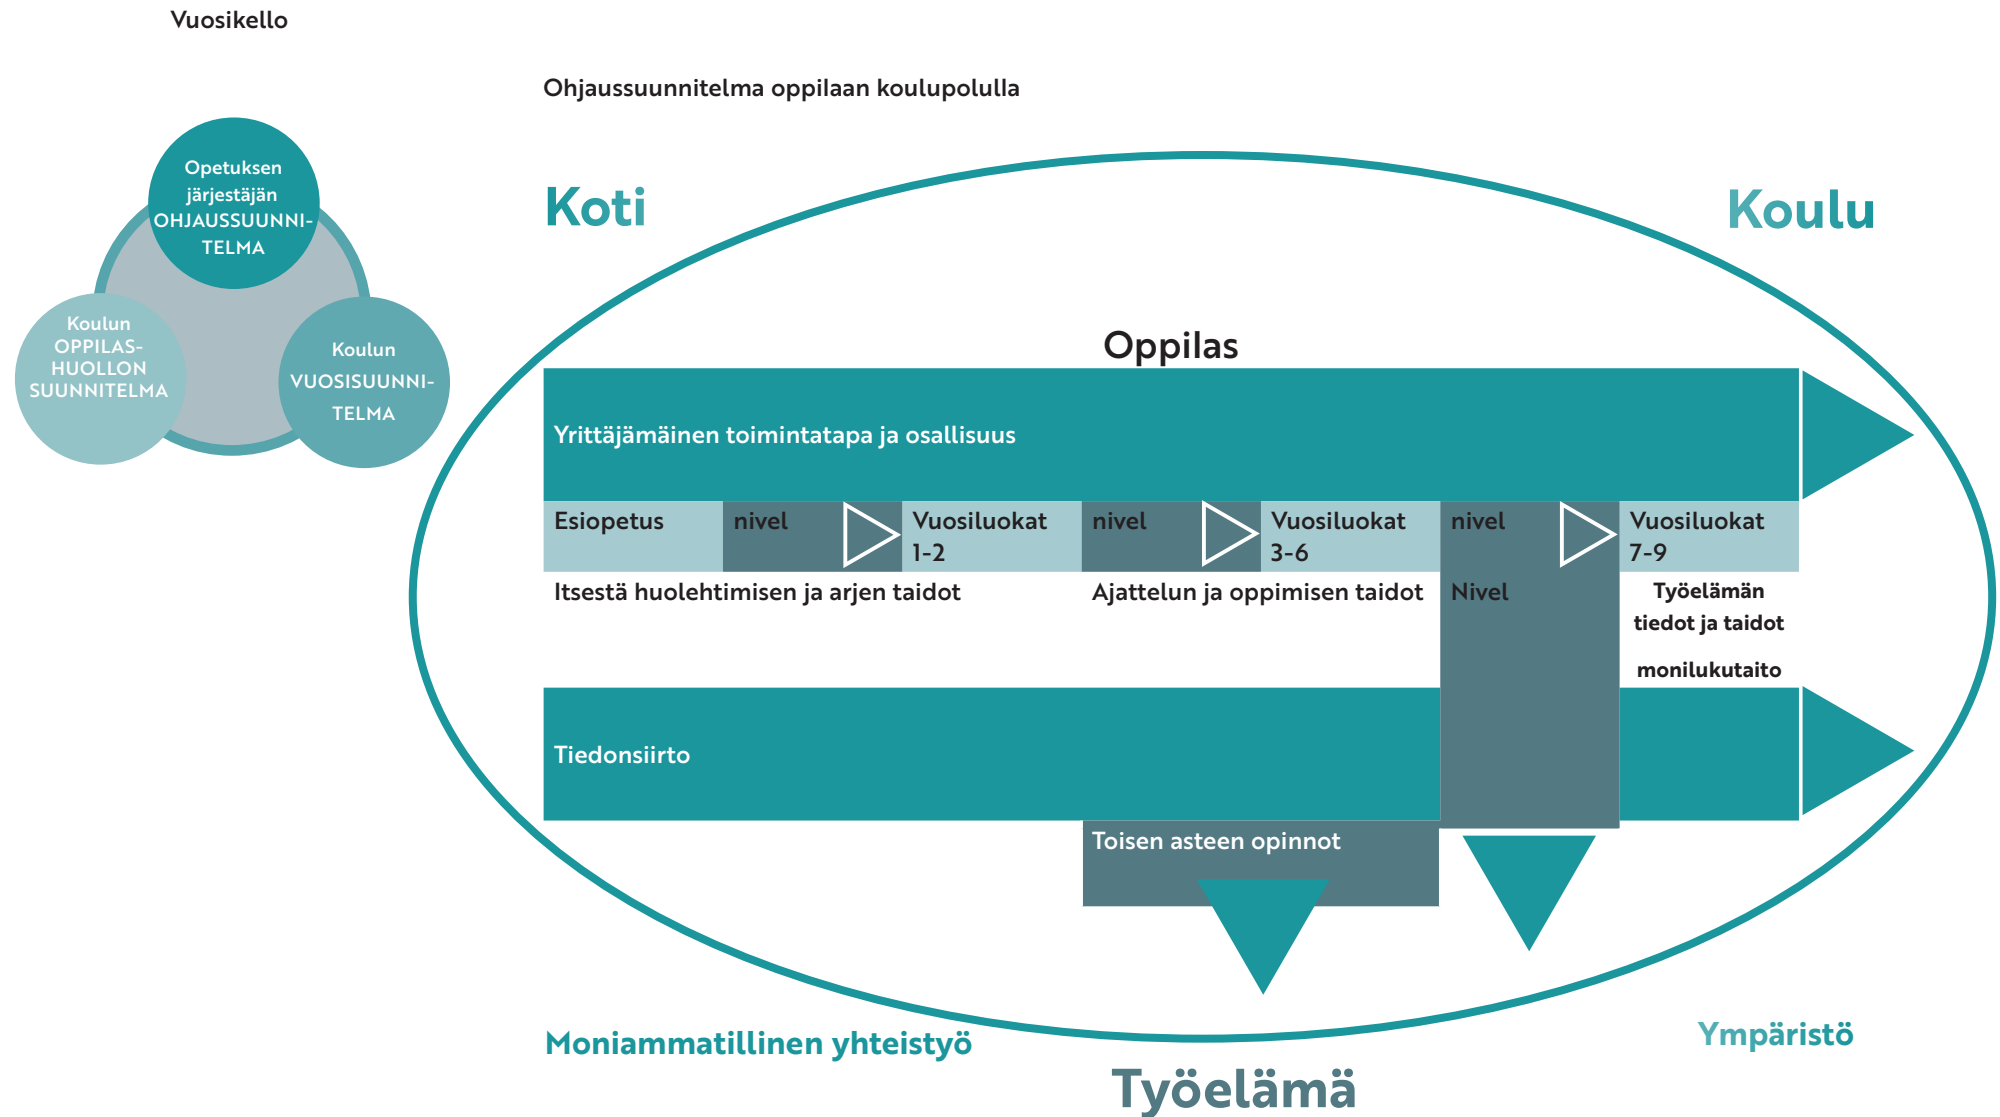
Vuosikello

Ohjaussuunnitelma oppilaan koulupolulla

Opetuksen järjestäjän OHJAUSSUUNNITELMA

Koulun OPPILASHUOLLON SUUNNITELMA

Koulun VUOSISUUNNITELMA

Koti

Koulu

Oppilas

Yrittäjämäinen toimintatapa ja osallisuus

Esiopetus

nivel

Vuosiluokat 1-2

nivel

Vuosiluokat 3-6

nivel

Vuosiluokat 7-9

Itsestä huolehtimisen ja arjen taidot

Ajattelun ja oppimisen taidot

Nivel

Työelämän tiedot ja taidot

monilukutaito

Tiedonsiirto

Toisen asteen opinnot

Moniammatillinen yhteistyö

Ympäristö

Työelämä